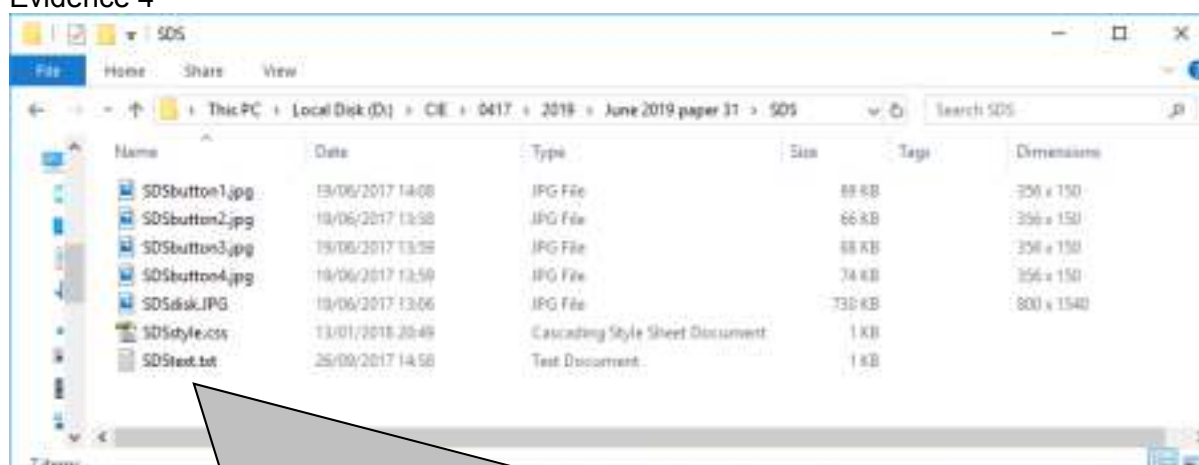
Evidence 4

SDS

File Home Share View

This PC › Local Disk (D:) › CIE › 0417 › 2019 › June 2019 paper 31 › SDS

Search SDS

| Name | Date | Type | Size | Tags | Dimensions |
|---|---|---|---|---|---|
| SDSbutton1.jpg | 19/06/2017 14:08 | JPG File | 69 KB | | 356 x 150 |
| SDSbutton2.jpg | 19/06/2017 13:58 | JPG File | 66 KB | | 356 x 150 |
| SDSbutton3.jpg | 19/06/2017 13:59 | JPG File | 68 KB | | 356 x 150 |
| SDSbutton4.jpg | 19/06/2017 13:59 | JPG File | 74 KB | | 356 x 150 |
| SDSdisk.JPG | 19/06/2017 13:06 | JPG File | 730 KB | | 800 x 1540 |
| SDSstyle.css | 13/01/2018 20:49 | Cascading Style Sheet Document | 1 KB | | |
| SDStext.txt | 26/09/2017 14:58 | Text Document | 1 KB | | |

7 items